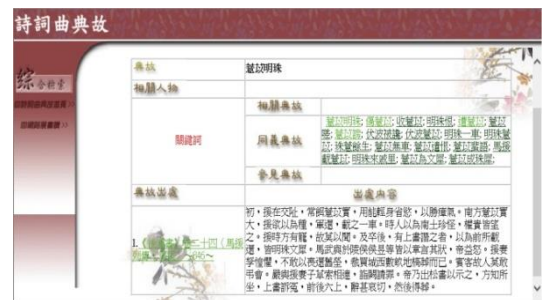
詩詞曲典故

綜 合 檢 索

詩詞曲典故查詢 >>

回網站首頁 >>

| 典故 | 薏苡明珠 | |
|---|---|---|
| 相關人物 | | |
| 關鍵詞 | 相關典故 | |
| | 同義典故 | 薏苡明珠; 馬援薏; 收薏苡; 明珠恨; 謗薏苡; 薏苡謗; 薏苡謗; 伏波謗; 伏波薏苡; 明珠一車; 明珠薏苡; 珠薏苡生; 薏苡無車; 薏苡遭讒; 薏苡質疑; 馬援載薏苡; 明珠未被惡; 薏苡為文犀; 薏苡成珠謗 |
| | 參見典故 | |
| 典故出處 | 出處內容 | |
| 1. 《後漢書》卷二十四《馬援列傳第十四》 | 初，援在交趾，常餌薏苡實，用能輕身省慾，以勝瘴氣。南方薏苡實大，援欲以為種，軍還，載之一車。時人以為南土珍怪，權貴皆望之。援時方有寵，故莫以聞。及卒後，有上書譖之者，以為前所載還，皆明珠文犀。馬武與於陵侯侯昱等皆以章言其狀，帝益怒。援妻孥惶懼，不敢以喪還舊塋，稾葬城西數畝地槁葬而已。賓客故人莫敢弔會。嚴與援妻子草索相連，詣闕請罪。帝乃出松書以示之，方知所坐，上書訴冤，前後六上，辭甚哀切，然後得葬。 | |